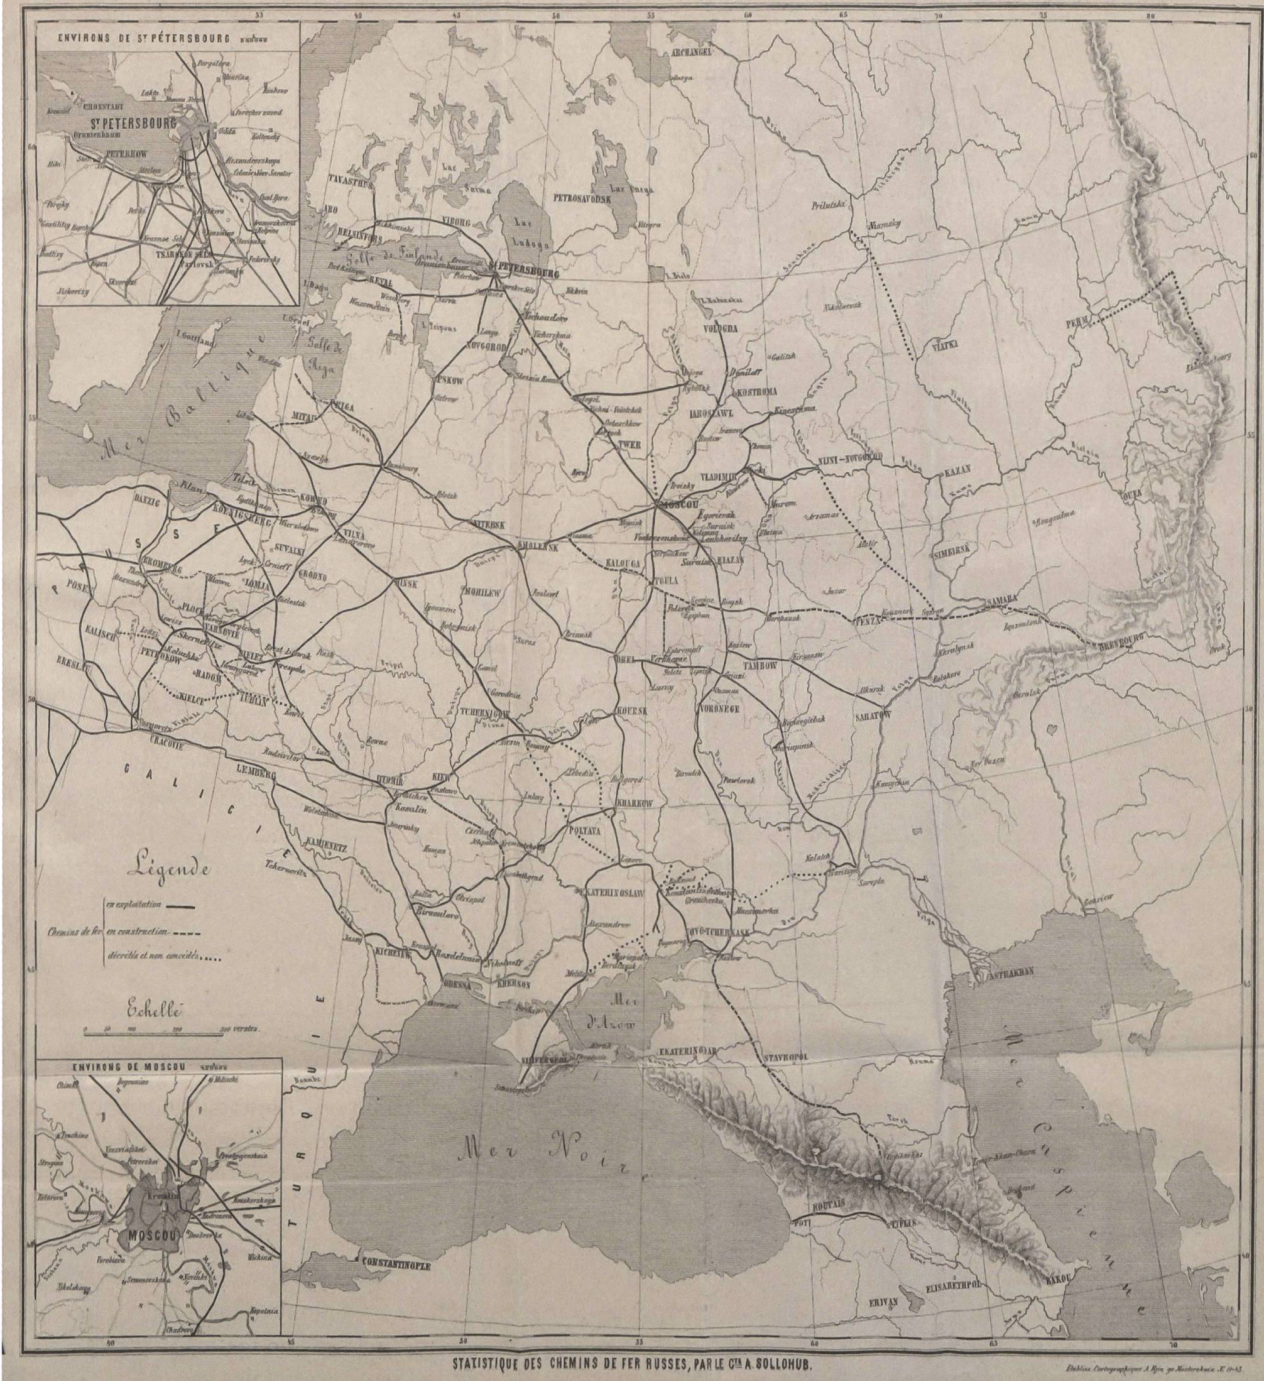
ENVIRONS DE St PÉTERSBOURG

CRONSTADT
St PETERSBOURG
Oranienbaum
PETERHOF
TSARSKOE SELO
Pavlovsk

ARCHANGEL
TAVASTHUS
ABO
HELSINGFORS
VIBORG
Lac Ladoga
PETROSAVODSK
Lac Onega
Golfe de Finlande
REVAL
St PETERSBOURG
NOVGOROD
Golfe de Riga
Mer Baltique
PSKOW
RIGA
MITAU
VOLOGDA
KOSTROMA
IAROSLAWL
TWER
VLADIMIR
NIJNI-NOVGOROD
KAZAN
VIATKA
PERM
MOSCOU
KOVNO
VILNA
SMOLENSK
KALOUGA
TOULA
RIAZAN
SIMBIRSK
SAMARA
PENZA
ORENBOURG
DANZIG
KOENIGSBERG
SUVALKI
GRODNO
MINSK
MOHILEW
ORLEL
TAMBOW
SARATOW
VORONEGE
KOURSK
TCHERNIGOW
KIEV
P R U S S E
POSEN
BROMBERG
PLOCK
VARSOVIE
KALISCH
PETROKOW
RADOM
KIELCE
LUBLIN
SIEDLCE
BRESLAU
CRACOVIE
GALICIE
LEMBERG
JITOMIR
KHARKOW
POLTAVA
KAMENETZ
EKATERINOSLAW
NOVO-TCHERKASK
KICHENEW
ODESSA
KHERSON
ASTRAKAN
Mer d'Azow
SIMFEROPOL
EKATERINODAR
STAVROPOL
Mer Noir
Mer Caspienne
TURQUIE
POTI
KOUTAIS
TIFLIS
ERIVAN
ELISABETPOL
BAKOU
CONSTANTINOPLE

Légende
Chemins de fer en exploitation
en construction
décrétés et non concédés

Echelle
0 50 100 200 300 verstes

ENVIRONS DE MOSCOU
MOSCOU
Kremlin

STATISTIQUE DES CHEMINS DE FER RUSSES, PAR LE Cte A. SOLLOHUB.